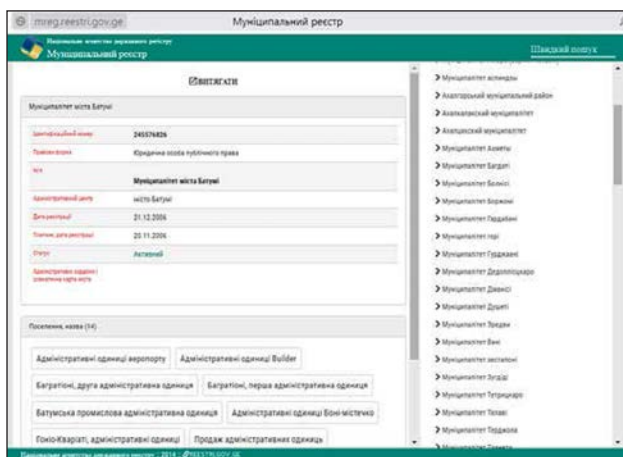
mreg.reestri.gov.ge

Муніципальний реєстр

Національне агентство державного реєстру
Муніципальний реєстр

Швидкий пошук

Вѝтяги

Муніципалітет міста Батумі

| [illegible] | 245576826 |
|---|---|
| Правова форма | Юридична особа публічного права |
| Назва | Муніципалітет міста Батумі |
| Адміністративний центр | місто Батумі |
| Дата реєстрації | 21.12.2006 |
| Попередня дата реєстрації | 25.11.2006 |
| Статус | Активний |
| Адміністративна одиниця і електронна карта міста | |

Поселення, назва (14)

Адміністративні одиниці аеропорту
Адміністративні одиниці Builder
Багратіоні, друга адміністративна одиниця
Багратіоні, перша адміністративна одиниця
Батумська промислова адміністративна одиниця
Адміністративні одиниці Боні-містечко
Гоніо-Кваріаті, адміністративні одиниці
Продаж адміністративних одиниць

Муніципалітет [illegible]
Ахалгорський муніципальний район
Ахалкалакський муніципалітет
Ахалцихський муніципалітет
Муніципалітет Асмети
Муніципалітет Багдаті
Муніципалітет Болнісі
Муніципалітет Боржомі
Муніципалітет Гардабані
Муніципалітет Горі
Муніципалітет Гурджаані
Муніципалітет Дедоплісцкаро
Муніципалітет Дманісі
Муніципалітет Душеті
Муніципалітет Тркаян
Муніципалітет Вані
Муніципалітет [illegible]
Муніципалітет Зугдіді
Муніципалітет Тетрицкаро
Муніципалітет Телаві
Муніципалітет Терджола
Муніципалітет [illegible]

Національне агентство державного реєстру · 2014 · @REESTRI.GOV.GE